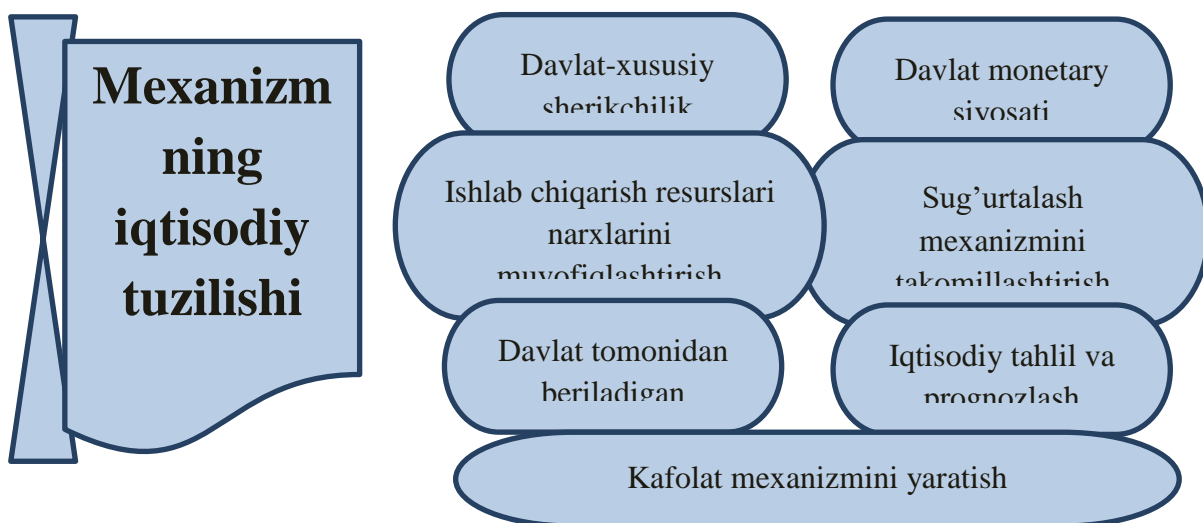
Mexanizmning iqtisodiy tuzilishi

Davlat-xususiy sherikchilik

Davlat monetary siyosati

Ishlab chiqarish resurslari narxlarini muvofiqlashtirish

Sug'urtalash mexanizmini takomillashtirish

Davlat tomonidan beriladigan

Iqtisodiy tahlil va prognozlash

Kafolat mexanizmini yaratish